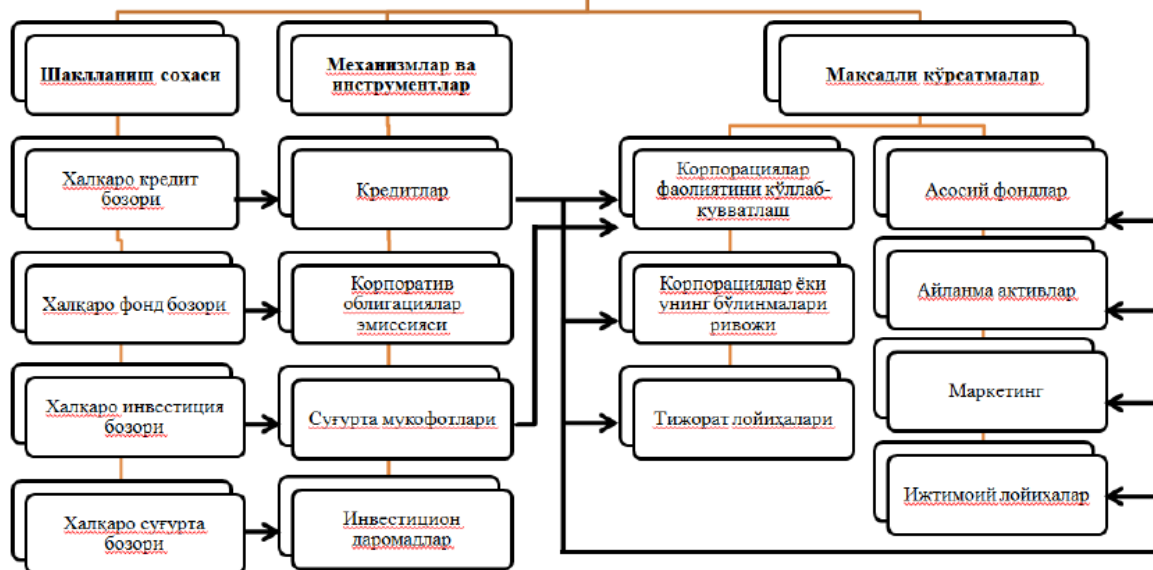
Шаклланиш сохаси

Механизмлар ва инструментлар

Максадли кўрсатмалар

Халкаро кредит бозори

Кредитлар

Корпорациялар фаолиятини қўллаб-кувватлаш

Асосий фондлар

Халкаро фонд бозори

Корпоратив облигациялар эмиссияси

Корпорациялар ёки унинг бўлинмалари ривожи

Айланма активлар

Маркетинг

Халкаро инвестиция бозори

Суғурта мукофотлари

Тижорат лойихалари

Ижтимоий лойихалар

Халкаро суғурта бозори

Инвестицион даромадлар